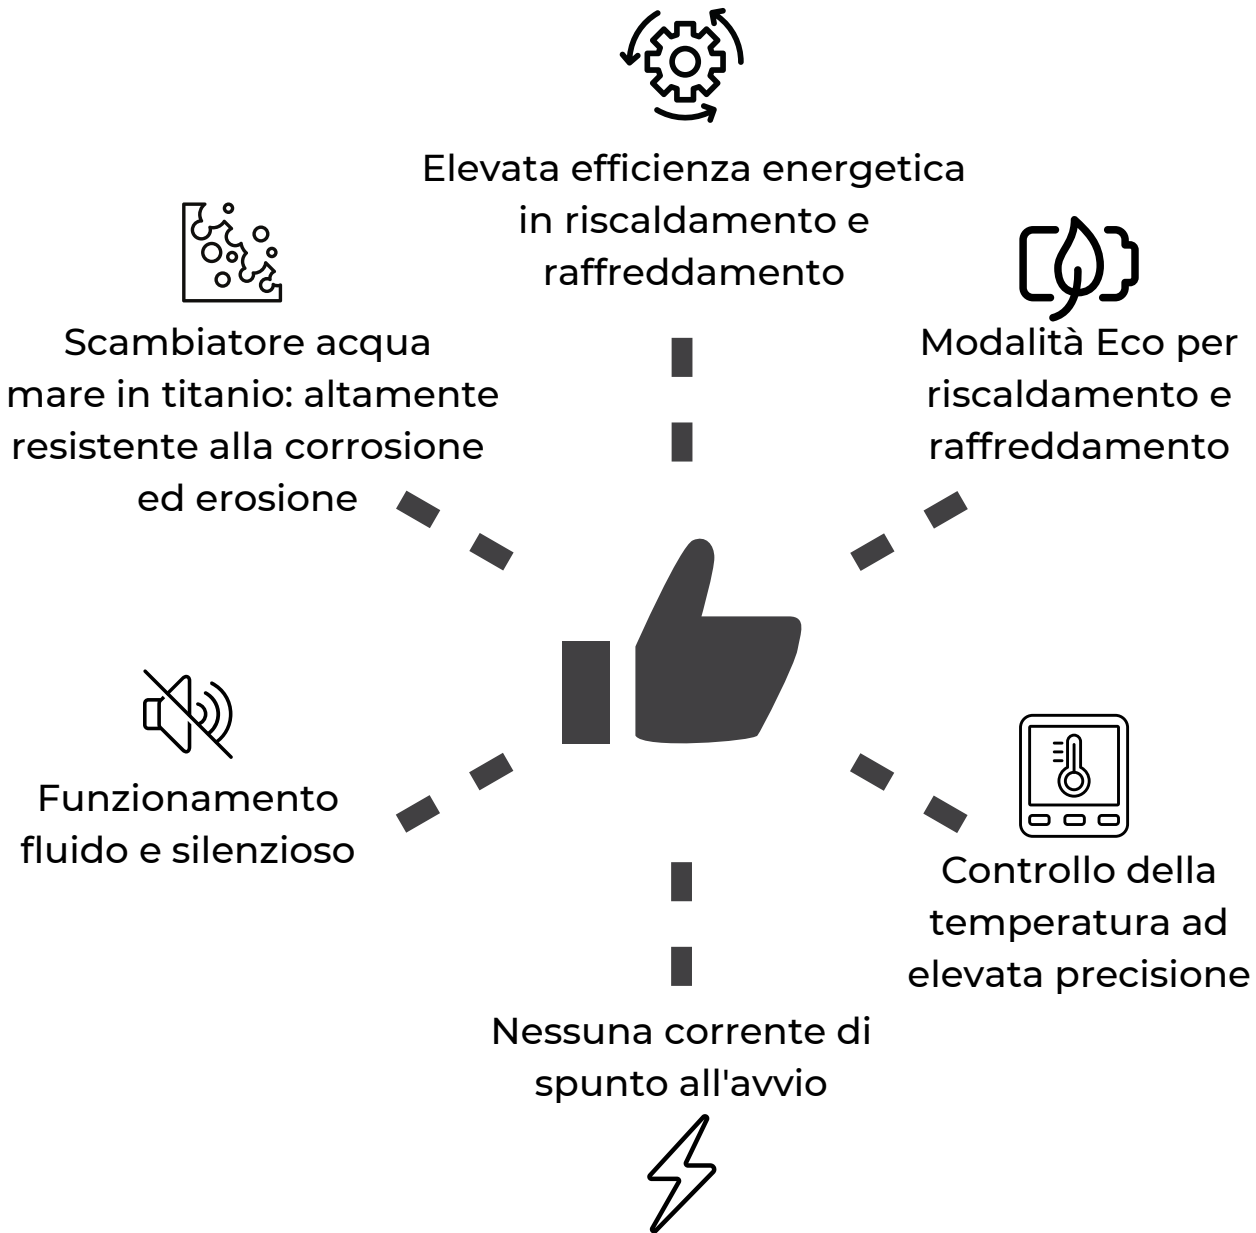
Elevata efficienza energetica in riscaldamento e raffreddamento

Scambiatore acqua mare in titanio: altamente resistente alla corrosione ed erosione

Modalità Eco per riscaldamento e raffreddamento

Funzionamento fluido e silenzioso

Controllo della temperatura ad elevata precisione

Nessuna corrente di spunto all'avvio